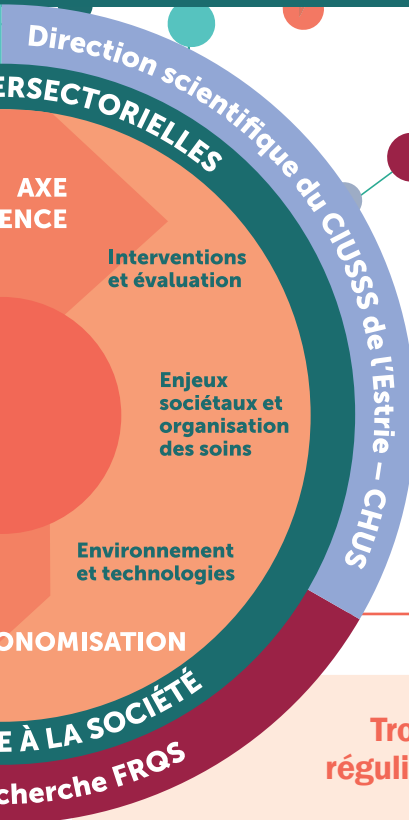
Direction scientifique du CIUSSS de l'Estrie – CHUS

ERSECTORIELLES

AXE
ENCE

Interventions et évaluation

Enjeux sociétaux et organisation des soins

Environnement et technologies

ONOMISATION

E À LA SOCIÉTÉ

cherche FRQS

Tro
réguli